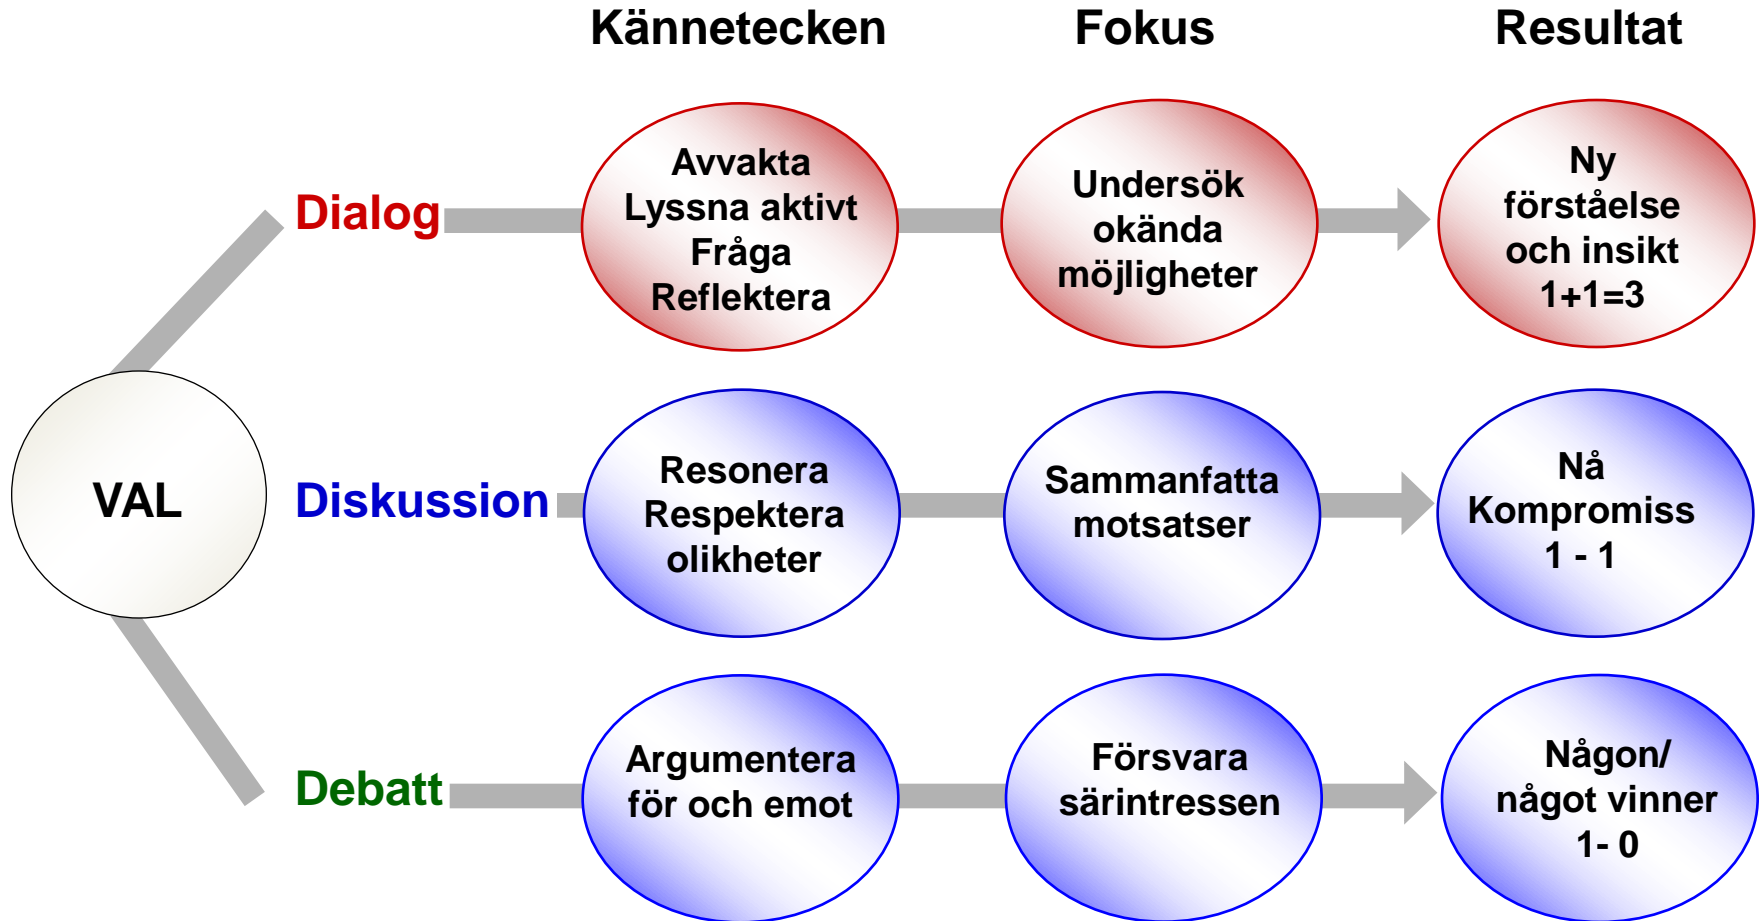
Kännetecken Fokus Resultat

VAL

Dialog

Avvakta
Lyssna aktivt
Fråga
Reflektera

Undersök
okända
möjligheter

Ny
förståelse
och insikt
1+1=3

Diskussion

Resonera
Respektera
olikheter

Sammanfatta
motsatser

Nå
Kompromiss
1 - 1

Debatt

Argumentera
för och emot

Försvara
särintressen

Någon/
något vinner
1- 0